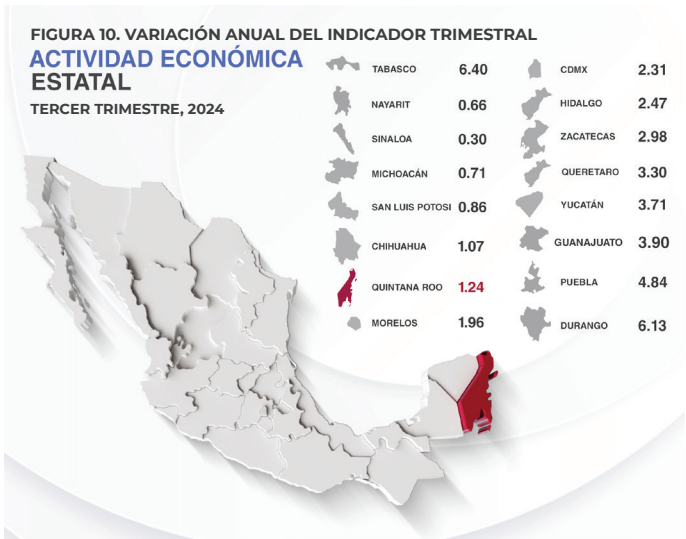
FIGURA 10. VARIACIÓN ANUAL DEL INDICADOR TRIMESTRAL
ACTIVIDAD ECONÓMICA
ESTATAL
TERCER TRIMESTRE, 2024

| | | | |
|---|---|---|---|
| TABASCO | 6.40 | CDMX | 2.31 |
| NAYARIT | 0.66 | HIDALGO | 2.47 |
| SINALOA | 0.30 | ZACATECAS | 2.98 |
| MICHOACÁN | 0.71 | QUERETARO | 3.30 |
| SAN LUIS POTOSI | 0.86 | YUCATÁN | 3.71 |
| CHIHUAHUA | 1.07 | GUANAJUATO | 3.90 |
| QUINTANA ROO | 1.24 | PUEBLA | 4.84 |
| MORELOS | 1.96 | DURANGO | 6.13 |